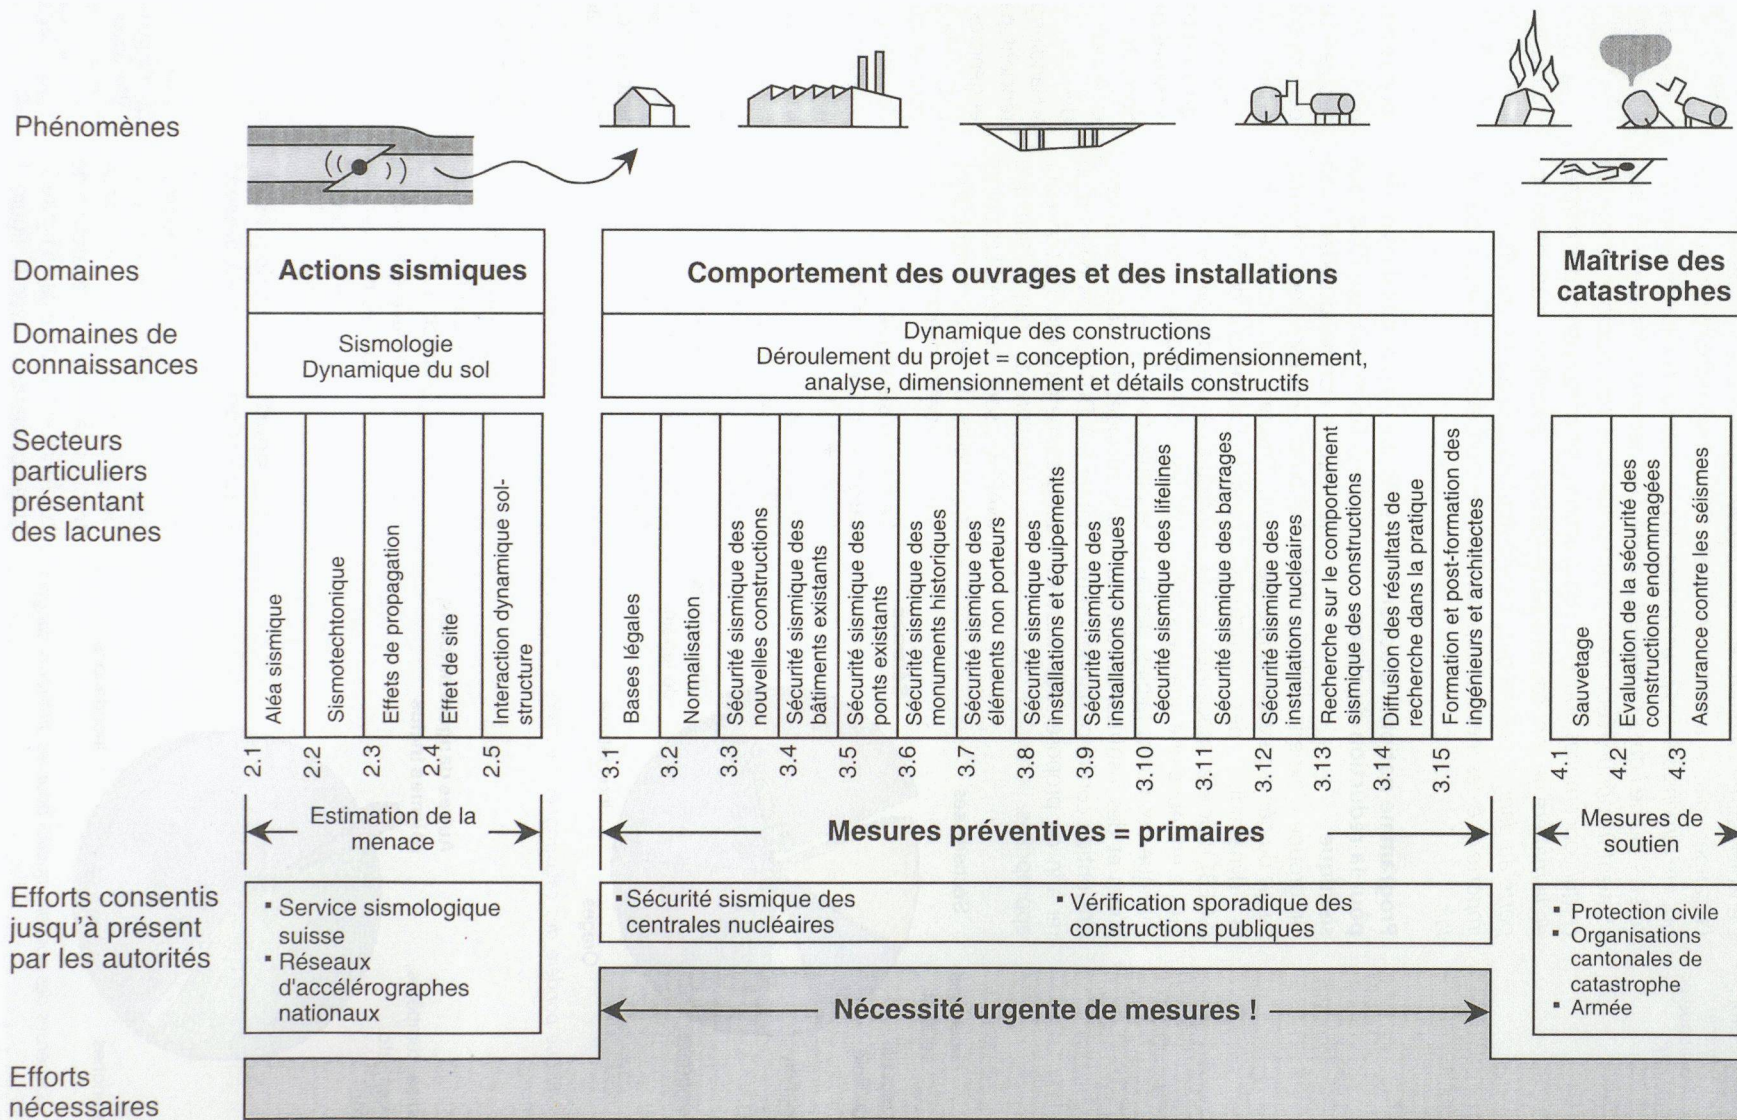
Phénomènes

Domaines

Actions sismiques

Comportement des ouvrages et des installations

Maîtrise des catastrophes

Domaines de connaissances

Sismologie
Dynamique du sol

Dynamique des constructions
Déroulement du projet = conception, prédimensionnement, analyse, dimensionnement et détails constructifs

Secteurs particuliers présentant des lacunes

| 2.1 | 2.2 | 2.3 | 2.4 | 2.5 |
|---|---|---|---|---|
| Aléa sismique | Sismotechtonique | Effets de propagation | Effet de site | Interaction dynamique sol-structure |

| 3.1 | 3.2 | 3.3 | 3.4 | 3.5 | 3.6 | 3.7 | 3.8 | 3.9 | 3.10 | 3.11 | 3.12 | 3.13 | 3.14 | 3.15 |
|---|---|---|---|---|---|---|---|---|---|---|---|---|---|---|
| Bases légales | Normalisation | Sécurité sismique des nouvelles constructions | Sécurité sismique des bâtiments existants | Sécurité sismique des ponts existants | Sécurité sismique des monuments historiques | Sécurité sismique des éléments non porteurs | Sécurité sismique des installations et équipements | Sécurité sismique des installations chimiques | Sécurité sismique des lifelines | Sécurité sismique des barrages | Sécurité sismique des installations nucléaires | Recherche sur le comportement sismique des constructions | Diffusion des résultats de recherche dans la pratique | Formation et post-formation des ingénieurs et architectes |

| 4.1 | 4.2 | 4.3 |
|---|---|---|
| Sauvetage | Evaluation de la sécurité des constructions endommagées | Assurance contre les séismes |

Estimation de la menace

Mesures préventives = primaires

Mesures de soutien

Efforts consentis jusqu'à présent par les autorités

▪ Service sismologique suisse
▪ Réseaux d'accélérographes nationaux

▪ Sécurité sismique des centrales nucléaires

▪ Vérification sporadique des constructions publiques

▪ Protection civile
▪ Organisations cantonales de catastrophe
▪ Armée

Nécessité urgente de mesures !

Efforts nécessaires